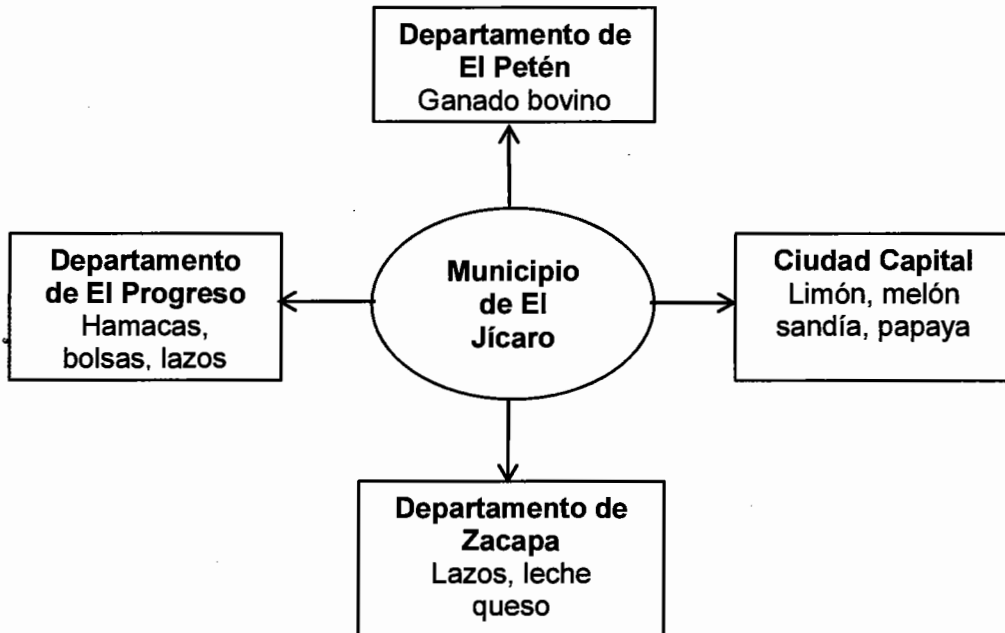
Departamento de El Petén
Ganado bovino

Departamento de El Progreso
Hamacas, bolsas, lazos

Municipio de El Jícaro

Ciudad Capital
Limón, melón sandía, papaya

Departamento de Zacapa
Lazos, leche queso